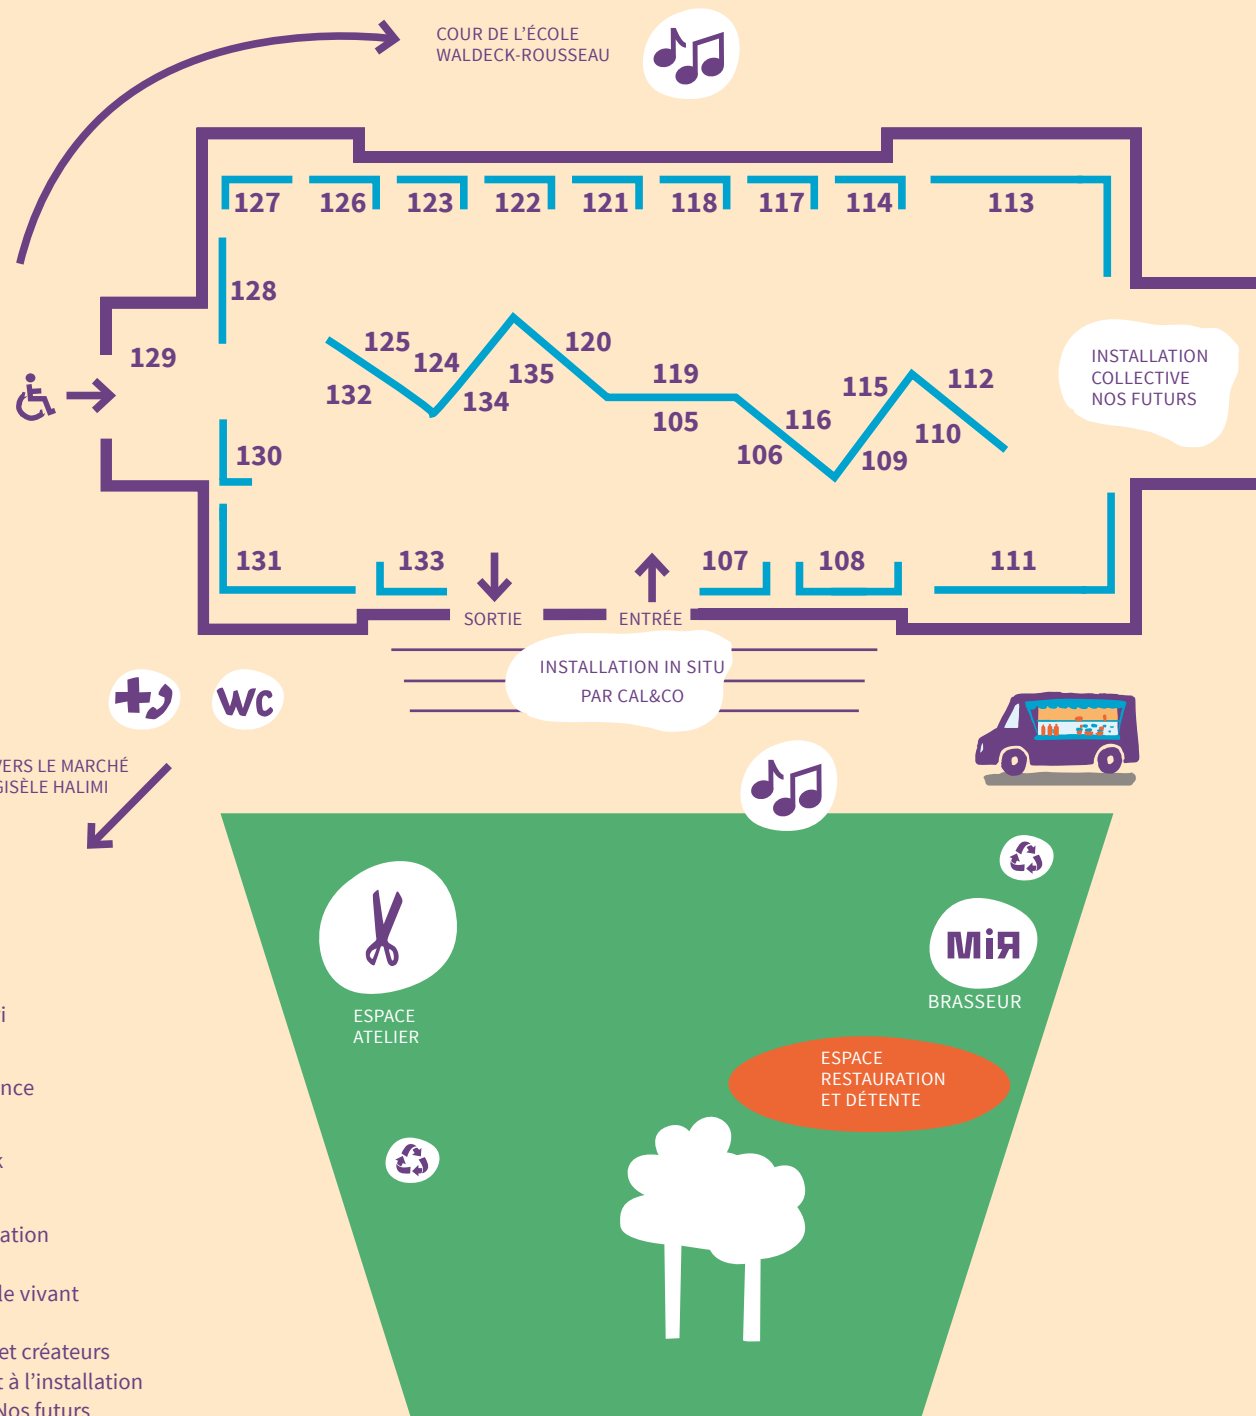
COUR DE L'ÉCOLE
WALDECK-ROUSSEAU

127 126 123 122 121 118 117 114 113

128

129

125 124 135 120
132 134 119 105
115 112
116
106 109 110

INSTALLATION
COLLECTIVE
NOS FUTURS

130

131 133 107 108 111

SORTIE ENTRÉE

INSTALLATION IN SITU
PAR CAL&CO

WC

VERS LE MARCHÉ
GISÈLE HALIMI

ESPACE
ATELIER

MiR
BRASSEUR

ESPACE
RESTAURATION
ET DÉTENTE

i

nce

k

ation

le vivant

et créateurs
t à l'installation
Nos futurs